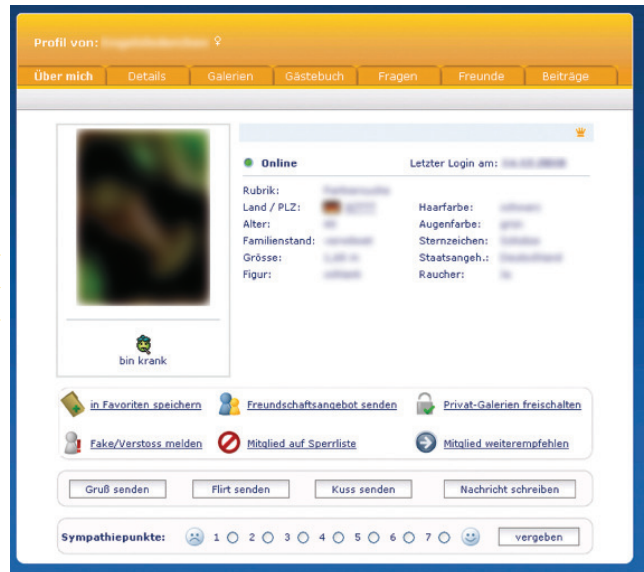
Profil von: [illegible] ♀

Über mich | Details | Galerien | Gästebuch | Fragen | Freunde | Beiträge

Online

Letzter Login am: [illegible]

Rubrik: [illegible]
Land / PLZ: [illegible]
Alter: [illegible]
Familienstand: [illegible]
Grösse: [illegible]
Figur: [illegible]

Haarfarbe: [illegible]
Augenfarbe: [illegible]
Sternzeichen: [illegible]
Staatsangeh.: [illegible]
Raucher: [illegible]

bin krank

in Favoriten speichern
Freundschaftsangebot senden
Privat-Galerien freischalten
Fake/Verstoss melden
Mitglied auf Sperrliste
Mitglied weiterempfehlen

Gruß senden
Flirt senden
Kuss senden
Nachricht schreiben

Sympathiepunkte: 1 2 3 4 5 6 7 vergeben